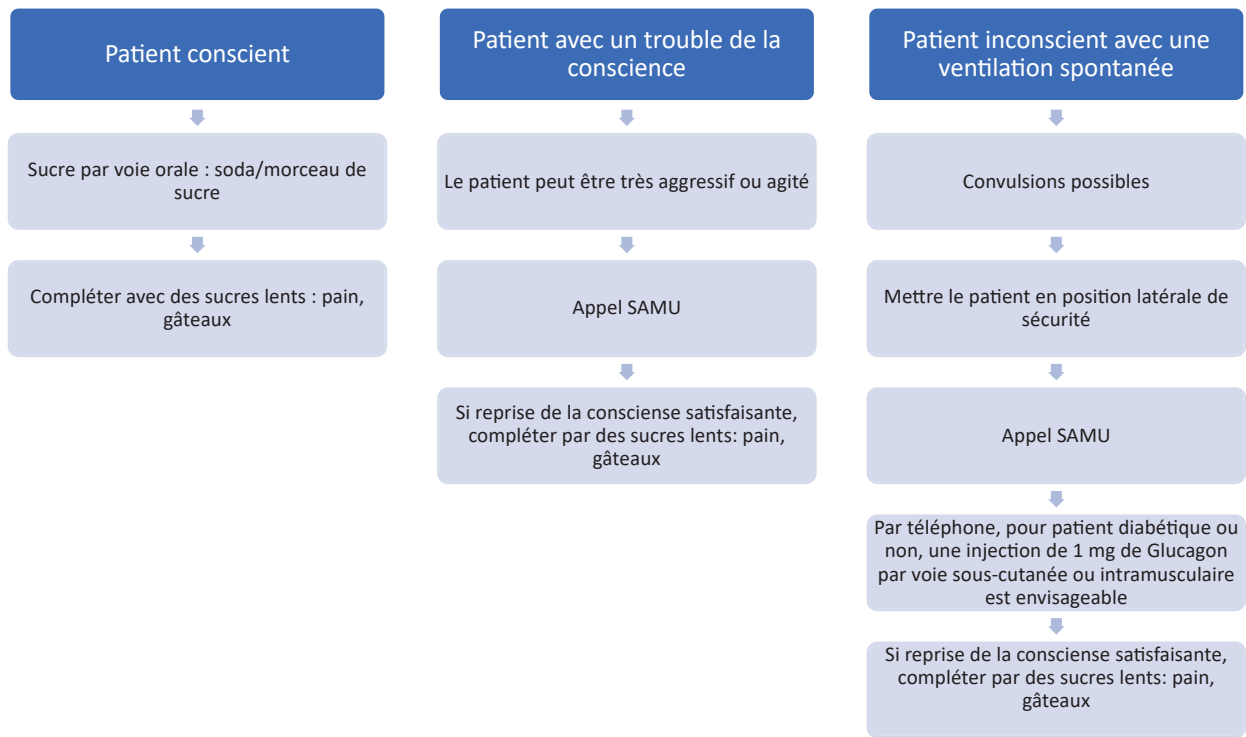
Patient conscient

Sucre par voie orale : soda/morceau de sucre

Compléter avec des sucres lents : pain, gâteaux

Patient avec un trouble de la conscience

Le patient peut être très aggressif ou agité

Appel SAMU

Si reprise de la consciense satisfaisante, compléter par des sucres lents: pain, gâteaux

Patient inconscient avec une ventilation spontanée

Convulsions possibles

Mettre le patient en position latérale de sécurité

Appel SAMU

Par téléphone, pour patient diabétique ou non, une injection de 1 mg de Glucagon par voie sous-cutanée ou intramusculaire est envisageable

Si reprise de la consciense satisfaisante, compléter par des sucres lents: pain, gâteaux